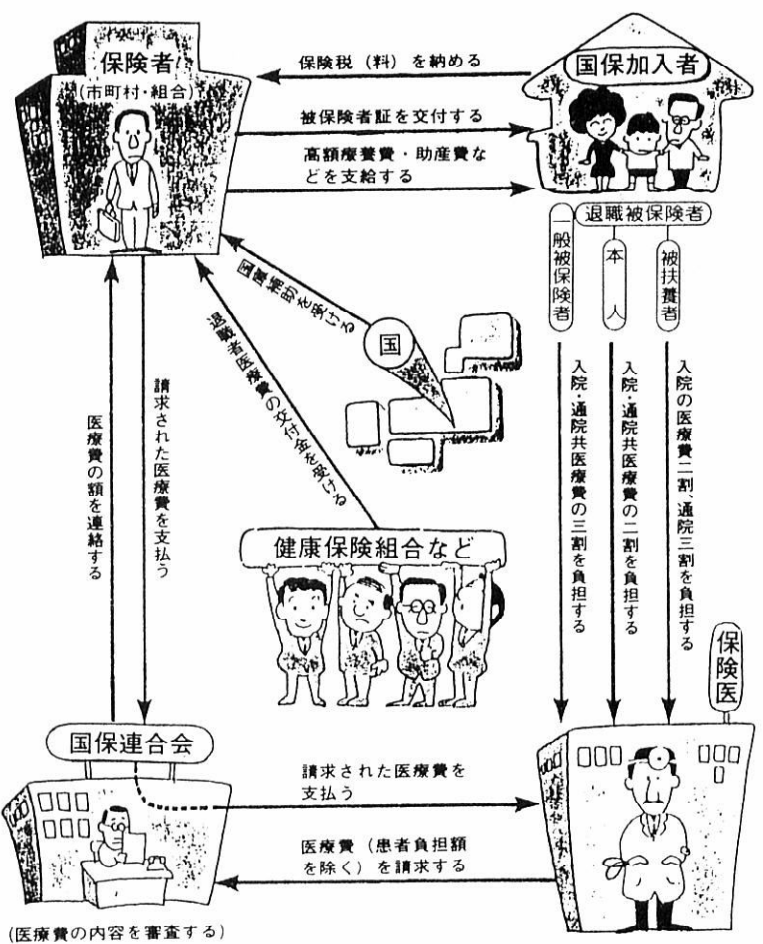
保険者
(市町村・組合)

保険税(料)を納める

国保加入者

被保険者証を交付する

高額療養費・助産費などを支給する

退職被保険者

一般被保険者

本人

被扶養者

国庫補助を受ける

国

退職者医療費の交付金を受ける

請求された医療費を支払う

医療費の額を連絡する

入院・通院共医療費の三割を負担する

入院・通院共医療費の二割を負担する

入院の医療費二割、通院三割を負担する

健康保険組合など

保険医

国保連合会

請求された医療費を支払う

医療費(患者負担額を除く)を請求する

(医療費の内容を審査する)